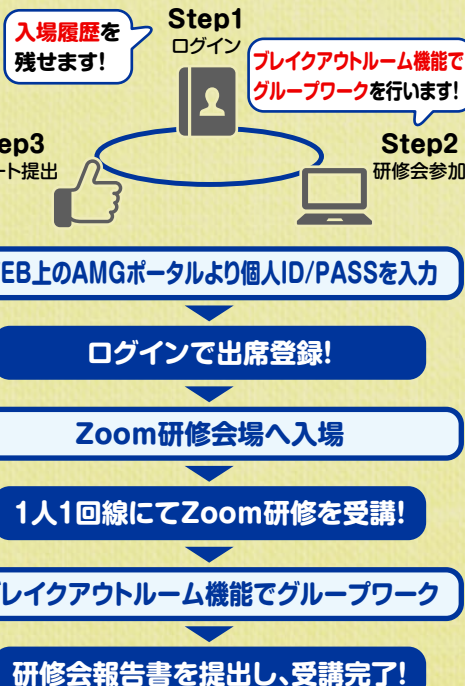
入場履歴を残せます!

Step1
ログイン

ブレイクアウトルーム機能でグループワークを行います!

ep3
ート提出

Step2
研修会参加

EB上のAMGポータルより個人ID/PASSを入力

ログインで出席登録!

Zoom研修会場へ入場

1人1回線にてZoom研修を受講!

レイクアウトルーム機能でグループワーク

研修会報告書を提出し、受講完了!